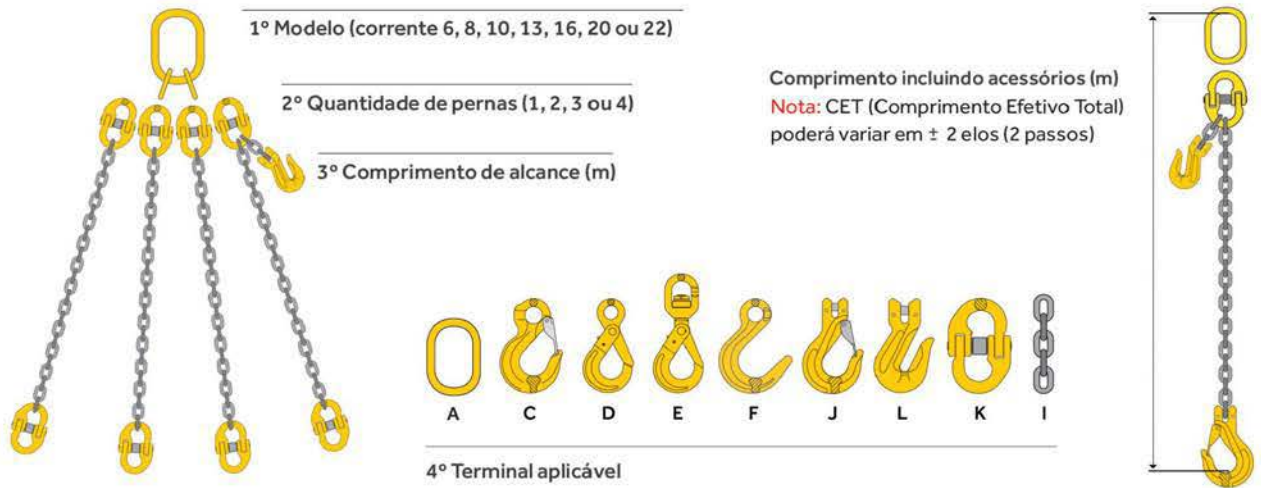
1º Modelo (corrente 6, 8, 10, 13, 16, 20 ou 22)

2º Quantidade de pernas (1, 2, 3 ou 4)

3º Comprimento de alcance (m)

Comprimento incluindo acessórios (m)
Nota: CET (Comprimento Efetivo Total) poderá variar em ± 2 elos (2 passos)

A C D E F J L K I

4º Terminal aplicável